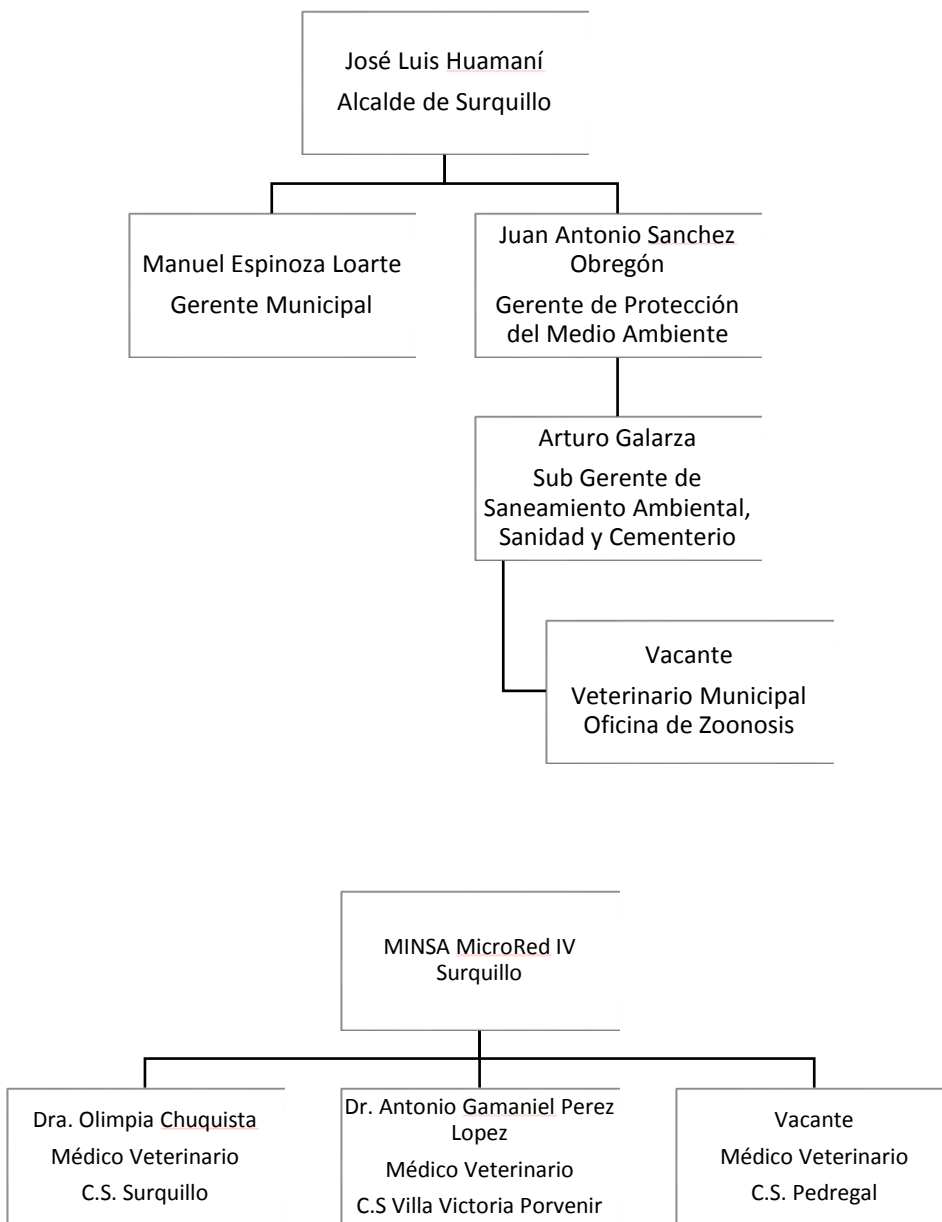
José Luis Huamaní
Alcalde de Surquillo

Manuel Espinoza Loarte
Gerente Municipal

Juan Antonio Sanchez Obregón
Gerente de Protección del Medio Ambiente

Arturo Galarza
Sub Gerente de Saneamiento Ambiental, Sanidad y Cementerio

Vacante
Veterinario Municipal
Oficina de Zoonosis

MINSA MicroRed IV Surquillo

Dra. Olimpia Chuquista
Médico Veterinario
C.S. Surquillo

Dr. Antonio Gamaniel Perez Lopez
Médico Veterinario
C.S Villa Victoria Porvenir

Vacante
Médico Veterinario
C.S. Pedregal